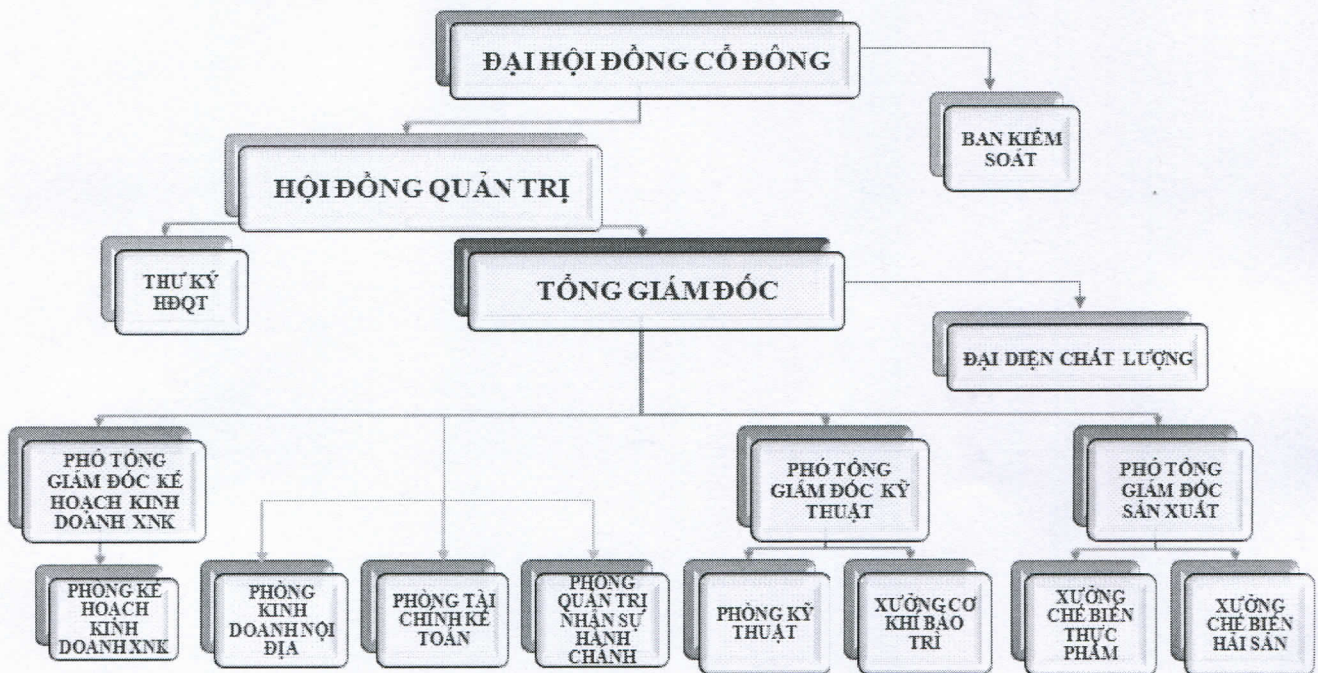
ĐẠI HỘI ĐỒNG CỔ ĐÔNG

BAN KIỂM SOÁT

HỘI ĐỒNG QUẢN TRỊ

THƯ KÝ HĐQT

TỔNG GIÁM ĐỐC

ĐẠI DIỆN CHẤT LƯỢNG

PHÓ TỔNG GIÁM ĐỐC KẾ HOẠCH KINH DOANH XNK

PHÓ TỔNG GIÁM ĐỐC KỸ THUẬT

PHÓ TỔNG GIÁM ĐỐC SẢN XUẤT

PHÒNG KẾ HOẠCH KINH DOANH XNK

PHÒNG KINH DOANH NỘI ĐỊA

PHÒNG TÀI CHÍNH KẾ TOÁN

PHÒNG QUẢN TRỊ NHÂN SỰ HÀNH CHÁNH

PHÒNG KỸ THUẬT

XƯỞNG CƠ KHÍ BẢO TRÌ

XƯỞNG CHẾ BIẾN THỰC PHẨM

XƯỞNG CHẾ BIẾN HẢI SẢN